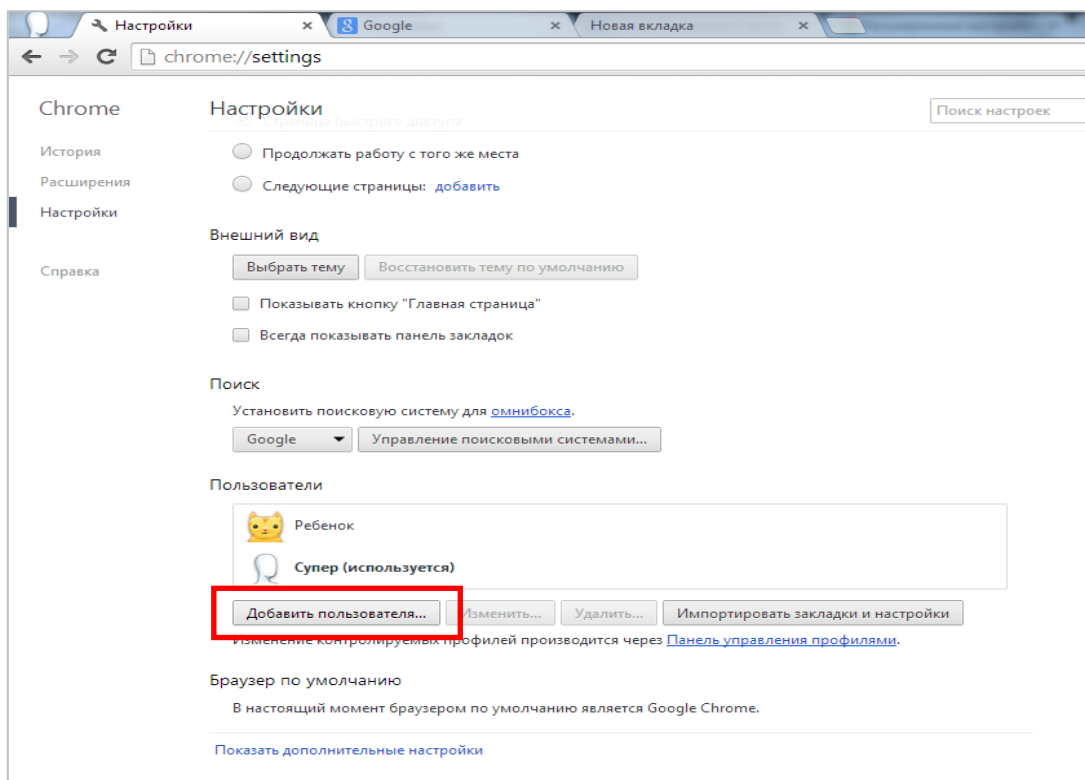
Настройки ×
Google ×
Новая вкладка ×
chrome://settings

Chrome
История
Расширения
Настройки
Справка

Настройки
Поиск настроек
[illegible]
Продолжать работу с того же места
Следующие страницы: добавить

Внешний вид
Выбрать тему
Восстановить тему по умолчанию
Показывать кнопку "Главная страница"
Всегда показывать панель закладок

Поиск
Установить поисковую систему для омнибокса.
Google
Управление поисковыми системами...

Пользователи
Ребенок
Супер (используется)
Добавить пользователя...
Изменить...
Удалить...
Импортировать закладки и настройки
Изменение контролируемых профилей производится через Панель управления профилями.

Браузер по умолчанию
В настоящий момент браузером по умолчанию является Google Chrome.

Показать дополнительные настройки